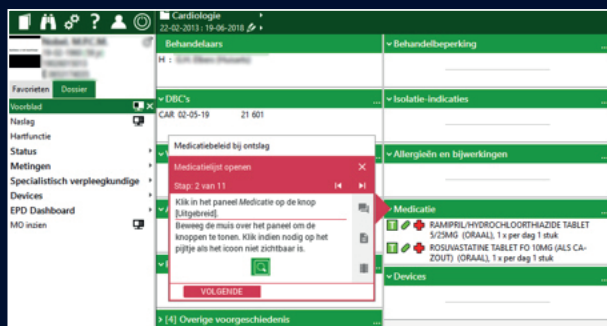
Cardiologie
22-02-2013 : 19-06-2018

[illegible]

Favorieten
Dossier
Voorblad
Naslag
Hartfunctie
Status
Metingen
Specialistisch verpleegkundige
Devices
EPD Dashboard
MO inzien

Behandelaars
H : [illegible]

DBC's
CAR 02-05-19 21 601

Medicatiebeleid bij ontslag

Medicatielijst openen
Stap: 2 van 11
Klik in het paneel Medicatie op de knop [Uitgebreid].
Beweeg de muis over het paneel om de knoppen te tonen. Klik indien nodig op het pijltje als het icoon niet zichtbaar is.
VOLGENDE

[4] Overige voorgeschiedenis

Behandelbeperking
Isolatie-indicaties
Allergieën en bijwerkingen
Medicatie
RAMIPRIL/HYDROCHLOORTHIAZIDE TABLET 5/25MG (ORAAL), 1 x per dag 1 stuk
ROSUVASTATINE TABLET FO 10MG (ALS CA-ZOUT) (ORAAL), 1 x per dag 1 stuk
Devices